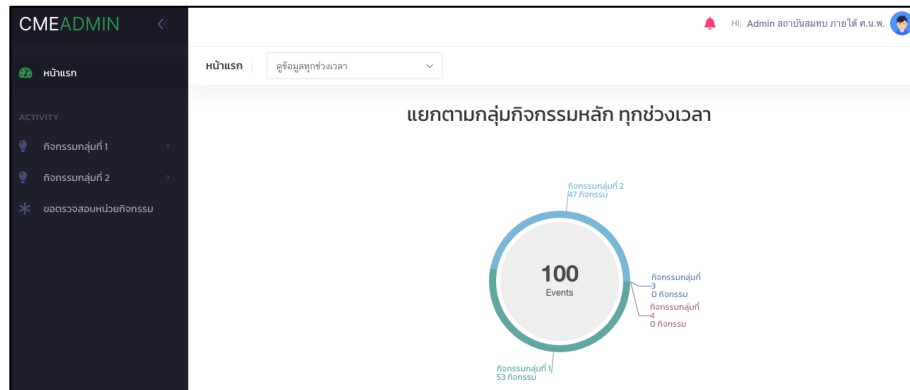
CMEADMIN

Hi, Admin สถาบันสมทบ ภายใต้ ศ.น.พ.

หน้าแรก

ACTIVITY

กิจกรรมกลุ่มที่ 1

กิจกรรมกลุ่มที่ 2

ขอตรวจสอบหน่วยกิจกรรม

หน้าแรก

ดูข้อมูลทุกช่วงเวลา

แยกตามกลุ่มกิจกรรมหลัก ทุกช่วงเวลา

กิจกรรมกลุ่มที่ 2
47 กิจกรรม

100
Events

กิจกรรมกลุ่มที่ 3
0 กิจกรรม

กิจกรรมกลุ่มที่ 4
0 กิจกรรม

กิจกรรมกลุ่มที่ 1
53 กิจกรรม